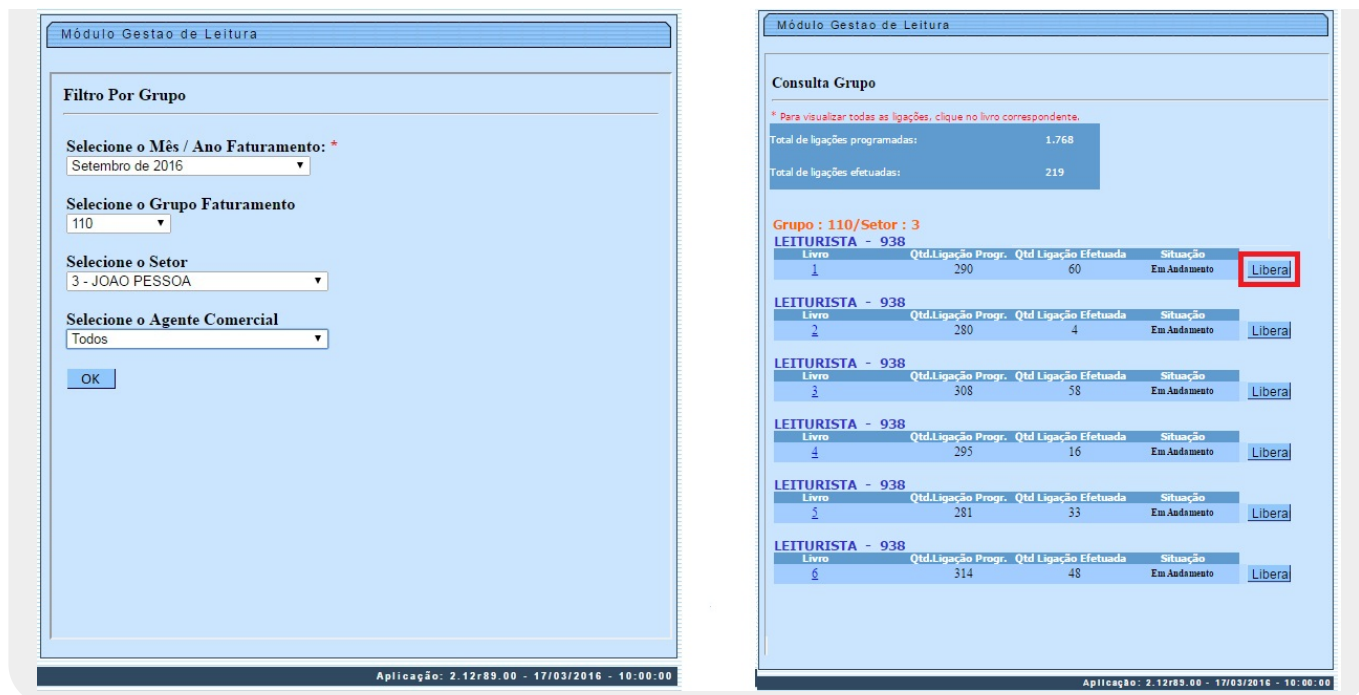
Módulo Gestao de Leitura

Filtro Por Grupo

Selecione o Mês / Ano Faturamento: *
Setembro de 2016

Selecione o Grupo Faturamento
110

Selecione o Setor
3 - JOAO PESSOA

Selecione o Agente Comercial
Todos

OK

Aplicação: 2.12r89.00 - 17/03/2016 - 10:00:00

Módulo Gestao de Leitura

Consulta Grupo

* Para visualizar todas as ligações, clique no livro correspondente.

| Total de ligações programadas: | 1.768 |
|---|---|
| Total de ligações efetuadas: | 219 |

Grupo : 110/Setor : 3

LEITURISTA - 938

| Livro | Qtd.Ligação Progr. | Qtd Ligação Efetuada | Situação | |
|---|---|---|---|---|
| 1 | 290 | 60 | Em Andamento | Libera |

LEITURISTA - 938

| Livro | Qtd.Ligação Progr. | Qtd Ligação Efetuada | Situação | |
|---|---|---|---|---|
| 2 | 280 | 4 | Em Andamento | Libera |

LEITURISTA - 938

| Livro | Qtd.Ligação Progr. | Qtd Ligação Efetuada | Situação | |
|---|---|---|---|---|
| 3 | 308 | 58 | Em Andamento | Libera |

LEITURISTA - 938

| Livro | Qtd.Ligação Progr. | Qtd Ligação Efetuada | Situação | |
|---|---|---|---|---|
| 4 | 295 | 16 | Em Andamento | Libera |

LEITURISTA - 938

| Livro | Qtd.Ligação Progr. | Qtd Ligação Efetuada | Situação | |
|---|---|---|---|---|
| 5 | 281 | 33 | Em Andamento | Libera |

LEITURISTA - 938

| Livro | Qtd.Ligação Progr. | Qtd Ligação Efetuada | Situação | |
|---|---|---|---|---|
| 6 | 314 | 48 | Em Andamento | Libera |

Aplicação: 2.12r89.00 - 17/03/2016 - 10:00:00